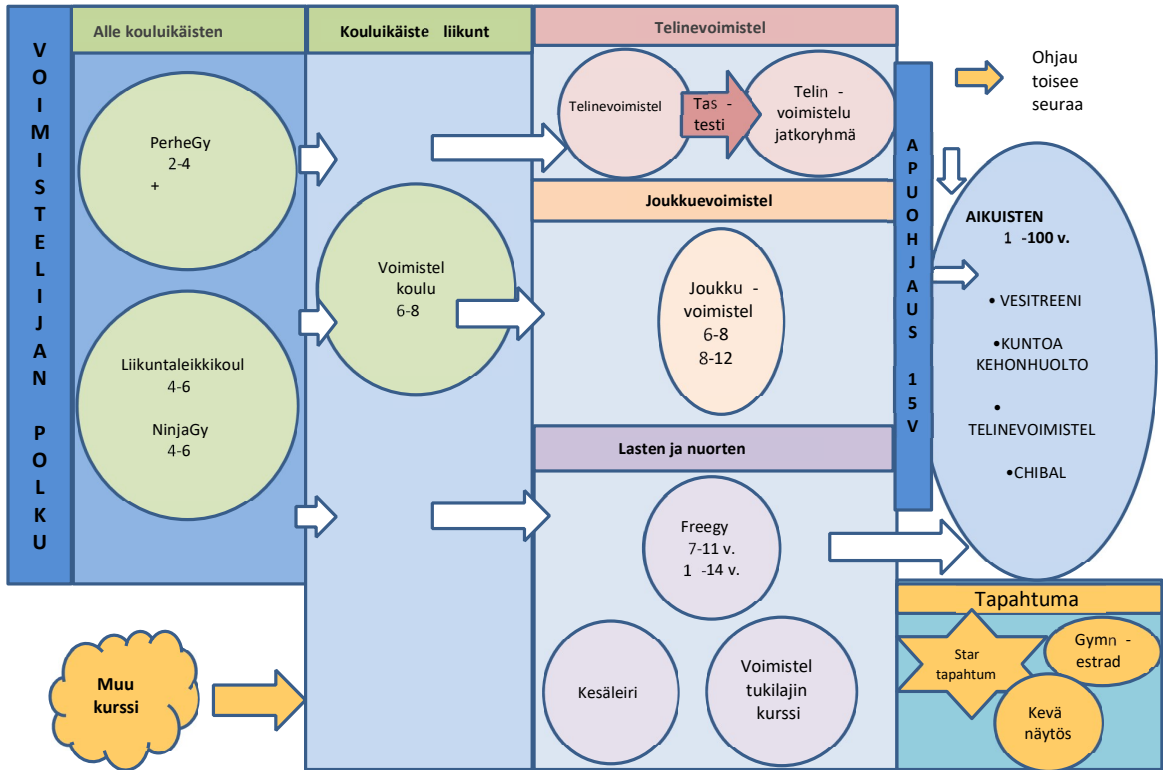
VOIMISTELIJAN POLKU

Alle kouluikäisten

Kouluikäiste liikunt

Telinevoimistel

PerheGy
2-4
+

Liikuntaleikkikoul
4-6

NinjaGy
4-6

Voimistel
koulu
6-8

Telinevoimistel

Tas - testi

Telin - voimistelu jatkoryhmä

Joukkuevoimistel

Joukku - voimistel
6-8
8-12

Lasten ja nuorten

Freegy
7-11 v.
1 -14 v.

Kesäleiri

Voimistel
tukilajin
kurssi

Muu kurssi

APUOHJAUS 15 V

Ohjau toisee seuraa

AIKUISTEN
1 -100 v.

• VESITREENI
•KUNTOA KEHONHUOLTO
• TELINEVOIMISTEL
•CHIBAL

Tapahtuma

Star tapahtum

Gymn - estrad

Kevä näytös